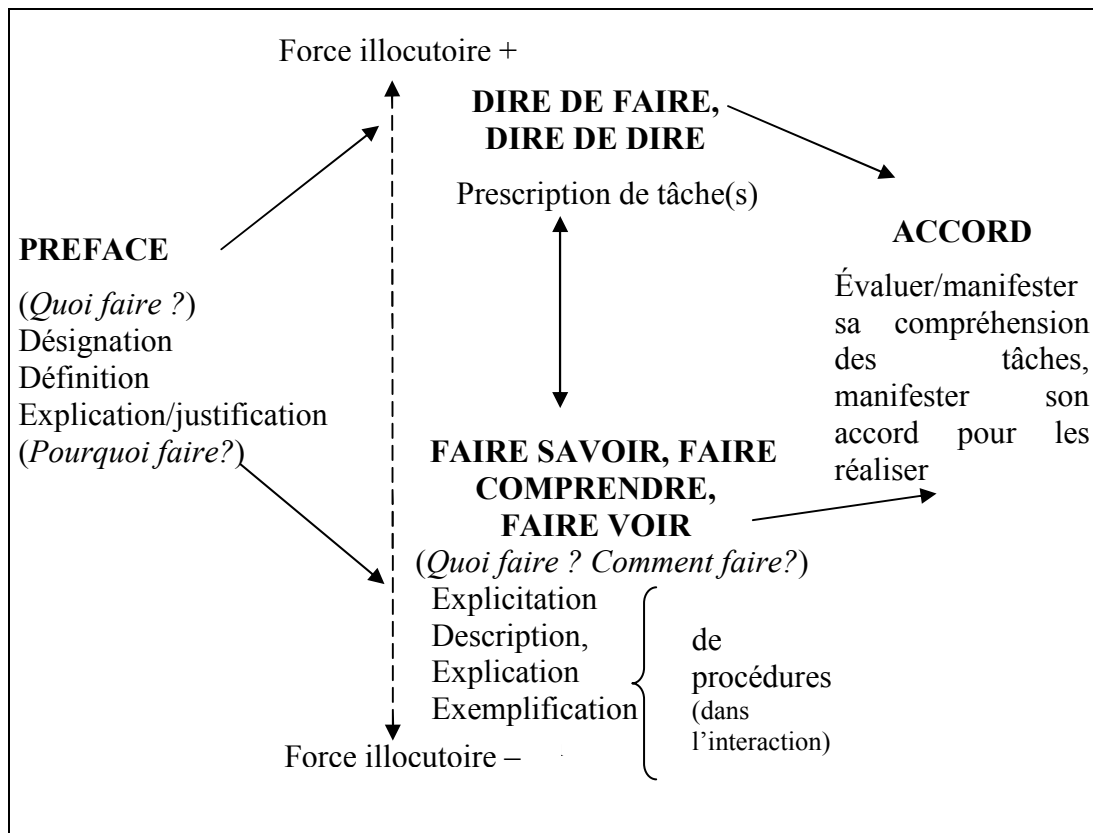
Force illocutoire +

**DIRE DE FAIRE, DIRE DE DIRE**

Prescription de tâche(s)

**PREFACE**

(*Quoi faire ?*)
Désignation
Définition
Explication/justification
(*Pourquoi faire?*)

**ACCORD**

Évaluer/manifester sa compréhension des tâches, manifester son accord pour les réaliser

**FAIRE SAVOIR, FAIRE COMPRENDRE, FAIRE VOIR**

(*Quoi faire ? Comment faire?*)
Explicitation
Description,
Explication
Exemplification

de procédures (dans l'interaction)

Force illocutoire –